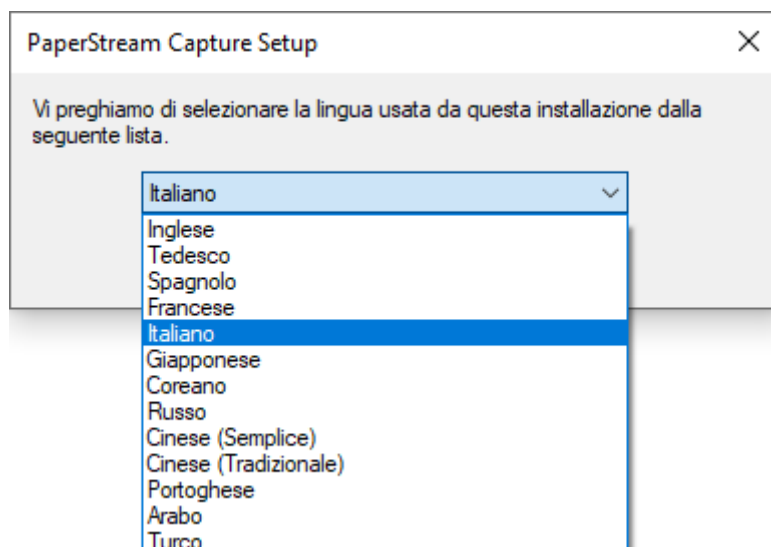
PaperStream Capture Setup

×

Vi preghiamo di selezionare la lingua usata da questa installazione dalla seguente lista.

Italiano

Inglese
Tedesco
Spagnolo
Francese
Italiano
Giapponese
Coreano
Russo
Cinese (Semplice)
Cinese (Tradizionale)
Portoghese
Arabo
Turco